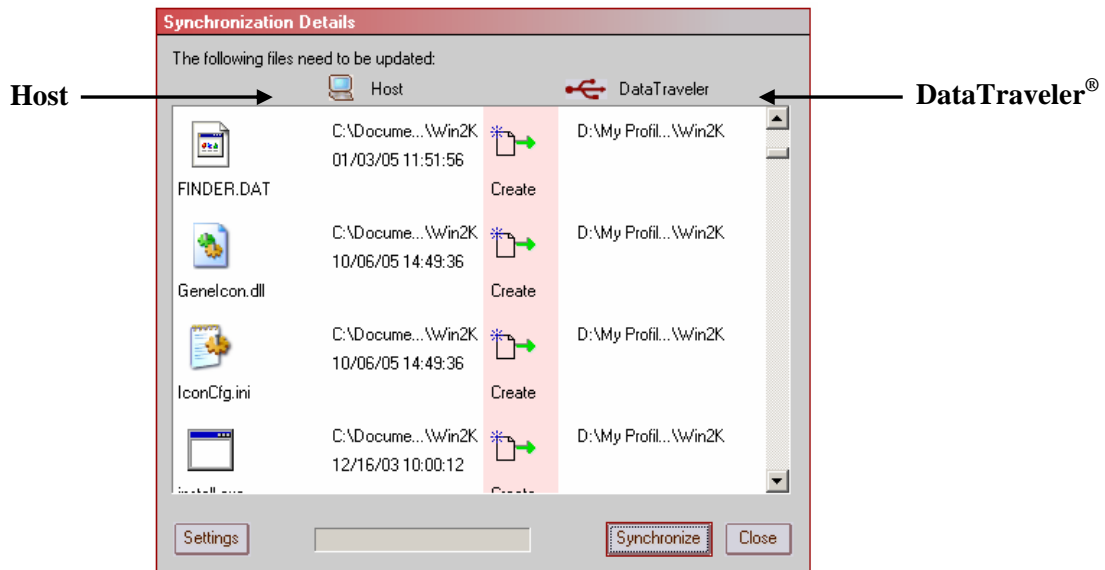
Synchronization Details

The following files need to be updated:

Host

Host

DataTraveler

DataTraveler®

FINDER.DAT

C:\Docume...\Win2K
01/03/05 11:51:56

Create

D:\My Profil...\Win2K

GeneIcon.dll

C:\Docume...\Win2K
10/06/05 14:49:36

Create

D:\My Profil...\Win2K

IconCfg.ini

C:\Docume...\Win2K
10/06/05 14:49:36

Create

D:\My Profil...\Win2K

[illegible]

C:\Docume...\Win2K
12/16/03 10:00:12

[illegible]

D:\My Profil...\Win2K

Settings

Synchronize

Close